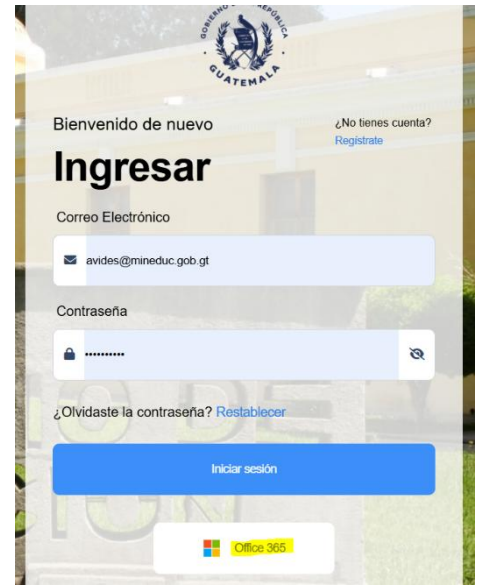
GOBIERNO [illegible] REPÚBLICA
GUATEMALA

Bienvenido de nuevo

¿No tienes cuenta?
Regístrate

Ingresar

Correo Electrónico

avides@mineduc.gob.gt

Contraseña

••••••••••

¿Olvidaste la contraseña? Restablecer

Iniciar sesión

Office 365